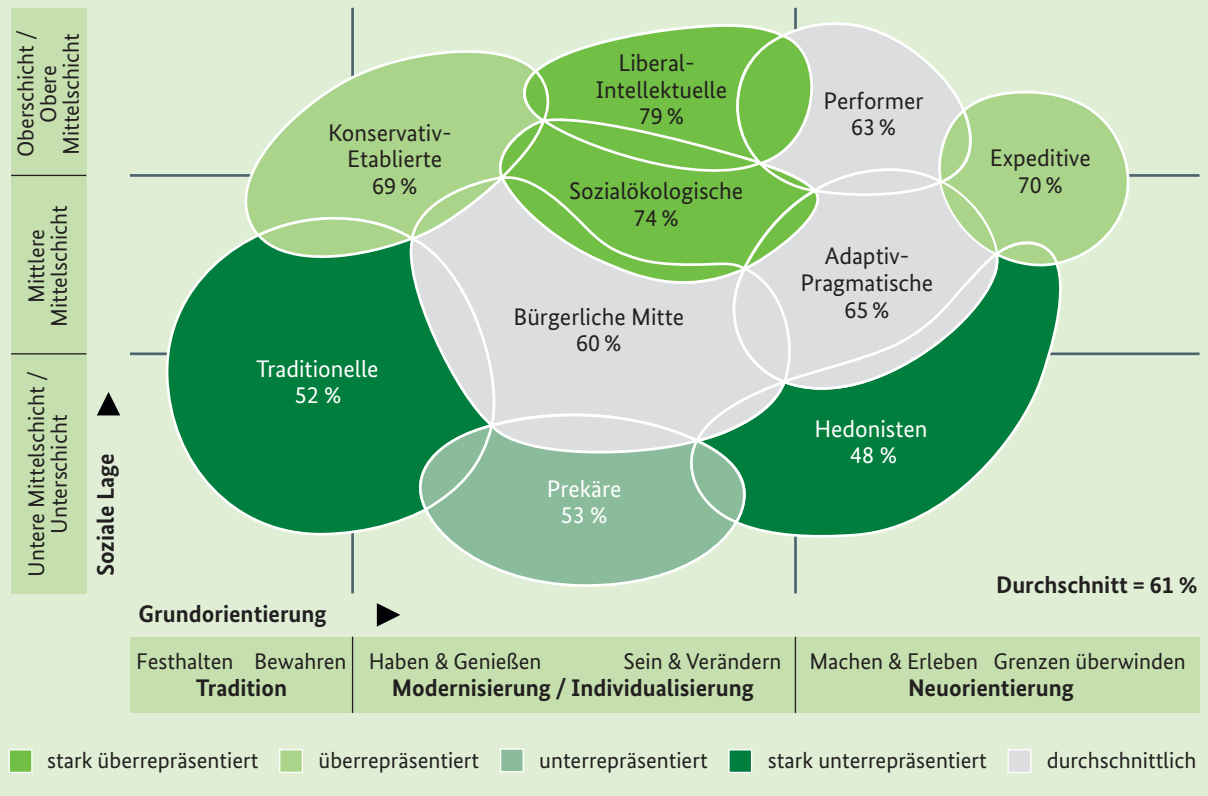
Oberschicht / Obere Mittelschicht

Mittlere Mittelschicht

Untere Mittelschicht / Unterschicht

Soziale Lage

Liberal-Intellektuelle
79 %

Performer
63 %

Konservativ-Etablierte
69 %

Sozialökologische
74 %

Expeditive
70 %

Adaptiv-Pragmatische
65 %

Bürgerliche Mitte
60 %

Traditionelle
52 %

Hedonisten
48 %

Prekäre
53 %

Durchschnitt = 61 %

Grundorientierung

| Festhalten Bewahren **Tradition** | Haben & Genießen Sein & Verändern **Modernisierung / Individualisierung** | Machen & Erleben Grenzen überwinden **Neuorientierung** |
|---|---|---|

stark überrepräsentiert überrepräsentiert unterrepräsentiert stark unterrepräsentiert durchschnittlich